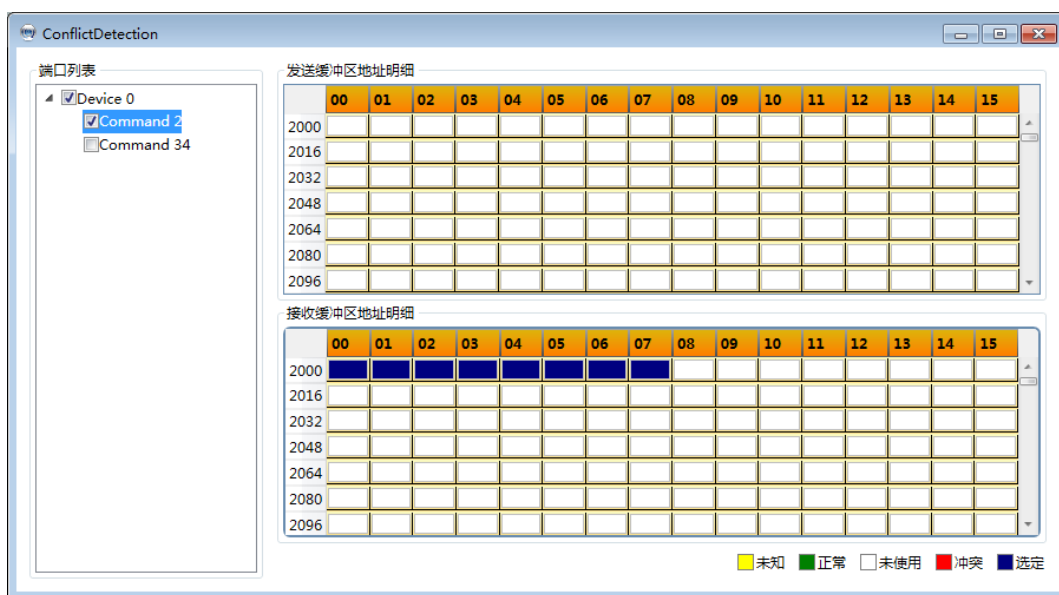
ConflictDetection

端口列表

Device 0
Command 2
Command 34

发送缓冲区地址明细

| | 00 | 01 | 02 | 03 | 04 | 05 | 06 | 07 | 08 | 09 | 10 | 11 | 12 | 13 | 14 | 15 |
|---|---|---|---|---|---|---|---|---|---|---|---|---|---|---|---|---|
| 2000 | | | | | | | | | | | | | | | | |
| 2016 | | | | | | | | | | | | | | | | |
| 2032 | | | | | | | | | | | | | | | | |
| 2048 | | | | | | | | | | | | | | | | |
| 2064 | | | | | | | | | | | | | | | | |
| 2080 | | | | | | | | | | | | | | | | |
| 2096 | | | | | | | | | | | | | | | | |

接收缓冲区地址明细

| | 00 | 01 | 02 | 03 | 04 | 05 | 06 | 07 | 08 | 09 | 10 | 11 | 12 | 13 | 14 | 15 |
|---|---|---|---|---|---|---|---|---|---|---|---|---|---|---|---|---|
| 2000 | | | | | | | | | | | | | | | | |
| 2016 | | | | | | | | | | | | | | | | |
| 2032 | | | | | | | | | | | | | | | | |
| 2048 | | | | | | | | | | | | | | | | |
| 2064 | | | | | | | | | | | | | | | | |
| 2080 | | | | | | | | | | | | | | | | |
| 2096 | | | | | | | | | | | | | | | | |

未知 正常 未使用 冲突 选定